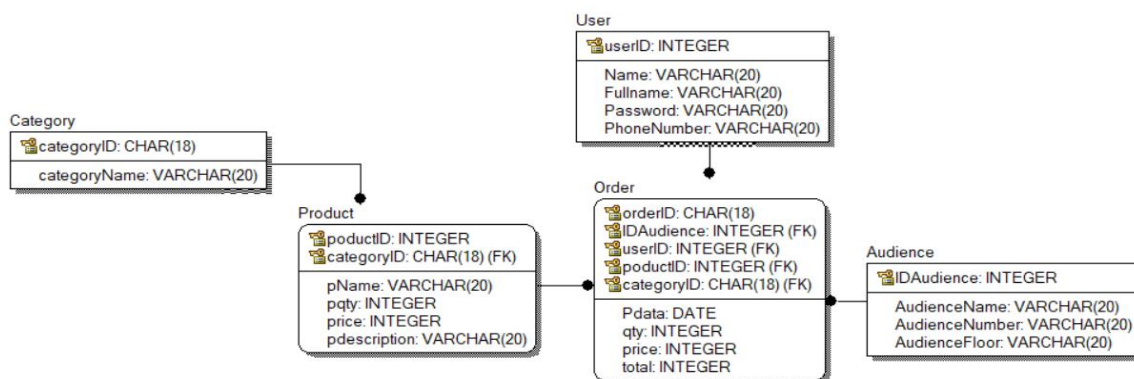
User

userID: INTEGER

Name: VARCHAR(20)
Fullname: VARCHAR(20)
Password: VARCHAR(20)
PhoneNumber: VARCHAR(20)

Category

categoryID: CHAR(18)

categoryName: VARCHAR(20)

Product

poductID: INTEGER
categoryID: CHAR(18) (FK)

pName: VARCHAR(20)
pqty: INTEGER
price: INTEGER
pdescription: VARCHAR(20)

Order

orderID: CHAR(18)
IDAudience: INTEGER (FK)
userID: INTEGER (FK)
poductID: INTEGER (FK)
categoryID: CHAR(18) (FK)

Pdata: DATE
qty: INTEGER
price: INTEGER
total: INTEGER

Audience

IDAudience: INTEGER

AudienceName: VARCHAR(20)
AudienceNumber: VARCHAR(20)
AudienceFloor: VARCHAR(20)